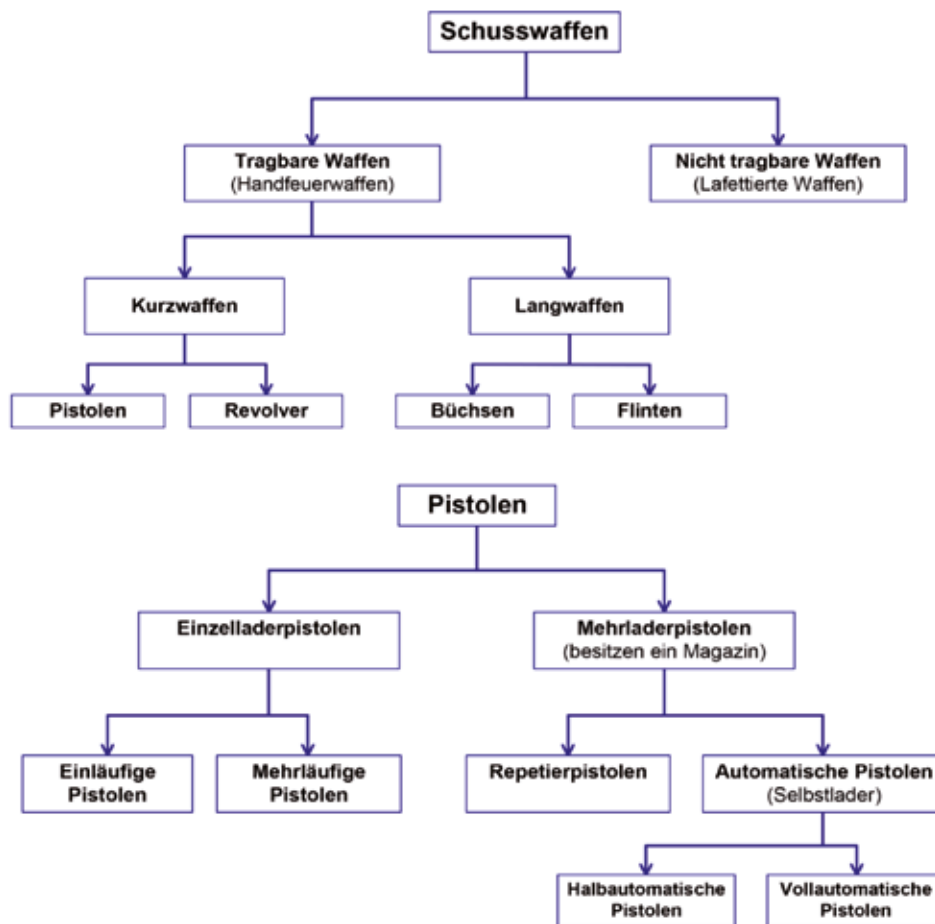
Schusswaffen

Tragbare Waffen
(Handfeuerwaffen)

Nicht tragbare Waffen
(Lafettierte Waffen)

Kurzwaffen

Langwaffen

Pistolen

Revolver

Büchsen

Flinten

Pistolen

Einzelladerpistolen

Mehrladerpistolen
(besitzen ein Magazin)

Einläufige Pistolen

Mehrläufige Pistolen

Repetierpistolen

Automatische Pistolen
(Selbstlader)

Halbautomatische Pistolen

Vollautomatische Pistolen